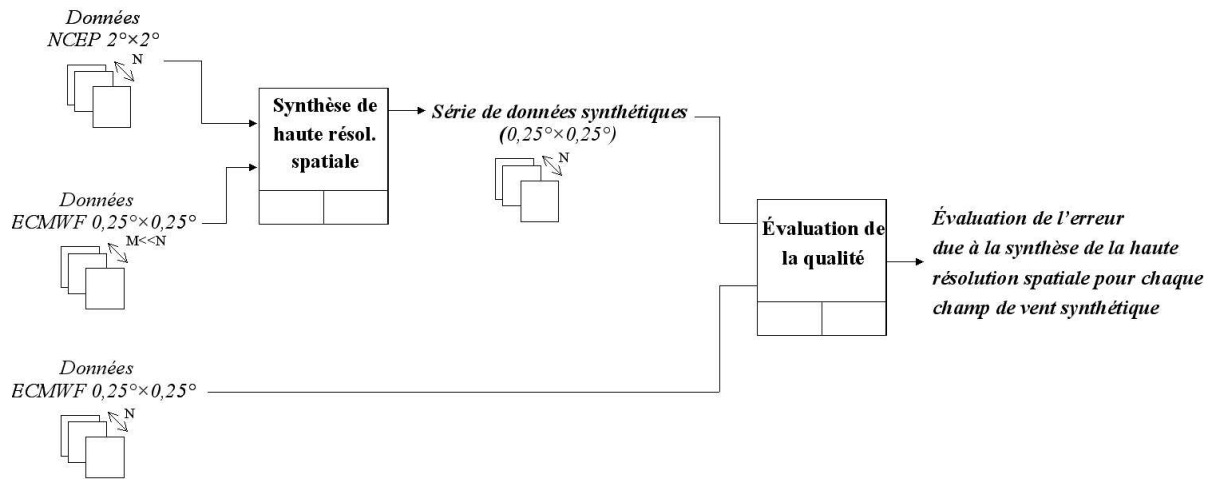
Données NCEP $2°\times2°$

N

Synthèse de haute résol. spatiale

Série de données synthétiques ($0,25°\times0,25°$)

N

Données ECMWF $0,25°\times0,25°$

M<<N

Évaluation de la qualité

Évaluation de l'erreur due à la synthèse de la haute résolution spatiale pour chaque champ de vent synthétique

Données ECMWF $0,25°\times0,25°$

N